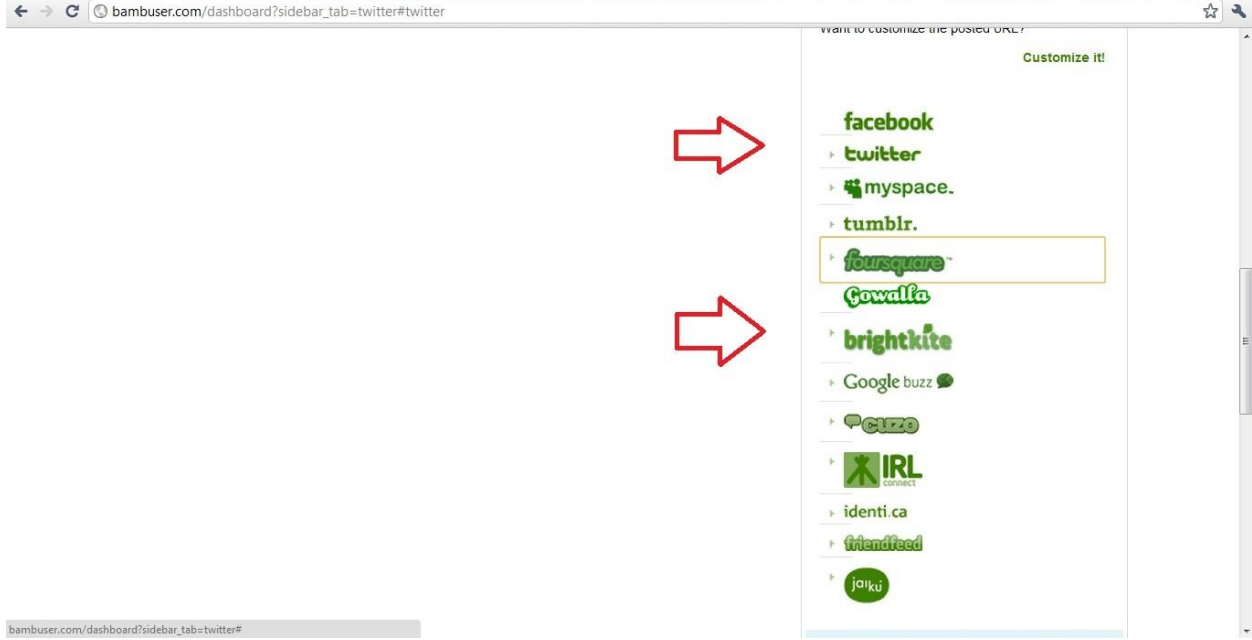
bambuser.com/dashboard?sidebar_tab=twitter#twitter

Want to customize the posted URL?

Customize it!

facebook

twitter

myspace.

tumblr.

foursquare™

Gowalla

brightkite

Google buzz

cuzo

IRL connect

identi.ca

friendfeed

jaiku

bambuser.com/dashboard?sidebar_tab=twitter#